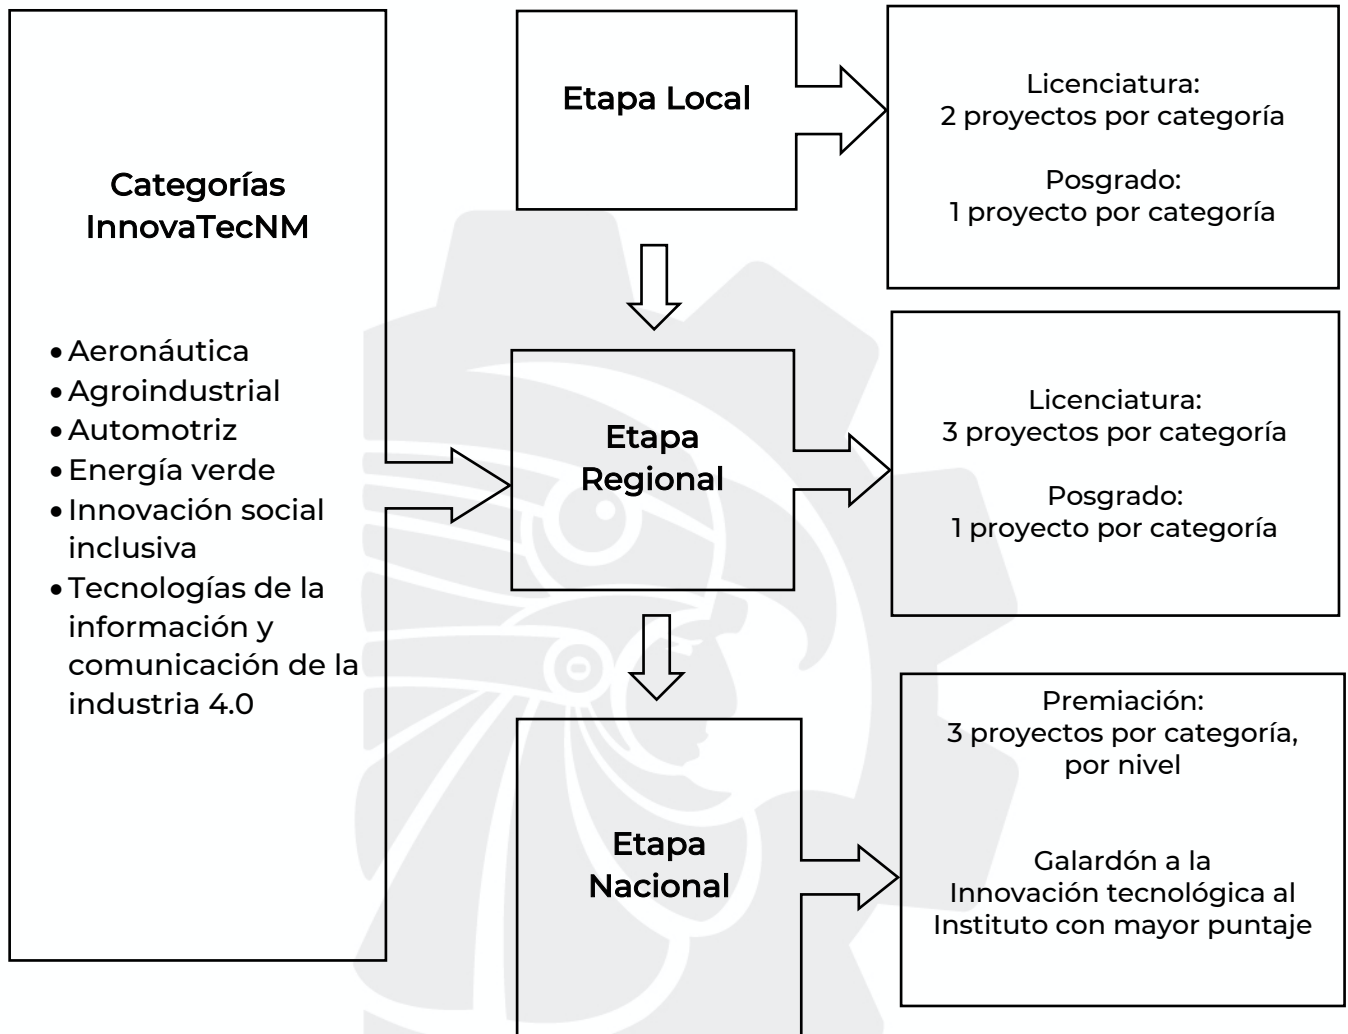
Categorías InnovaTecNM

• Aeronáutica
• Agroindustrial
• Automotriz
• Energía verde
• Innovación social inclusiva
• Tecnologías de la información y comunicación de la industria 4.0

Etapa Local

Licenciatura:
2 proyectos por categoría

Posgrado:
1 proyecto por categoría

Etapa Regional

Licenciatura:
3 proyectos por categoría

Posgrado:
1 proyecto por categoría

Etapa Nacional

Premiación:
3 proyectos por categoría, por nivel

Galardón a la Innovación tecnológica al Instituto con mayor puntaje